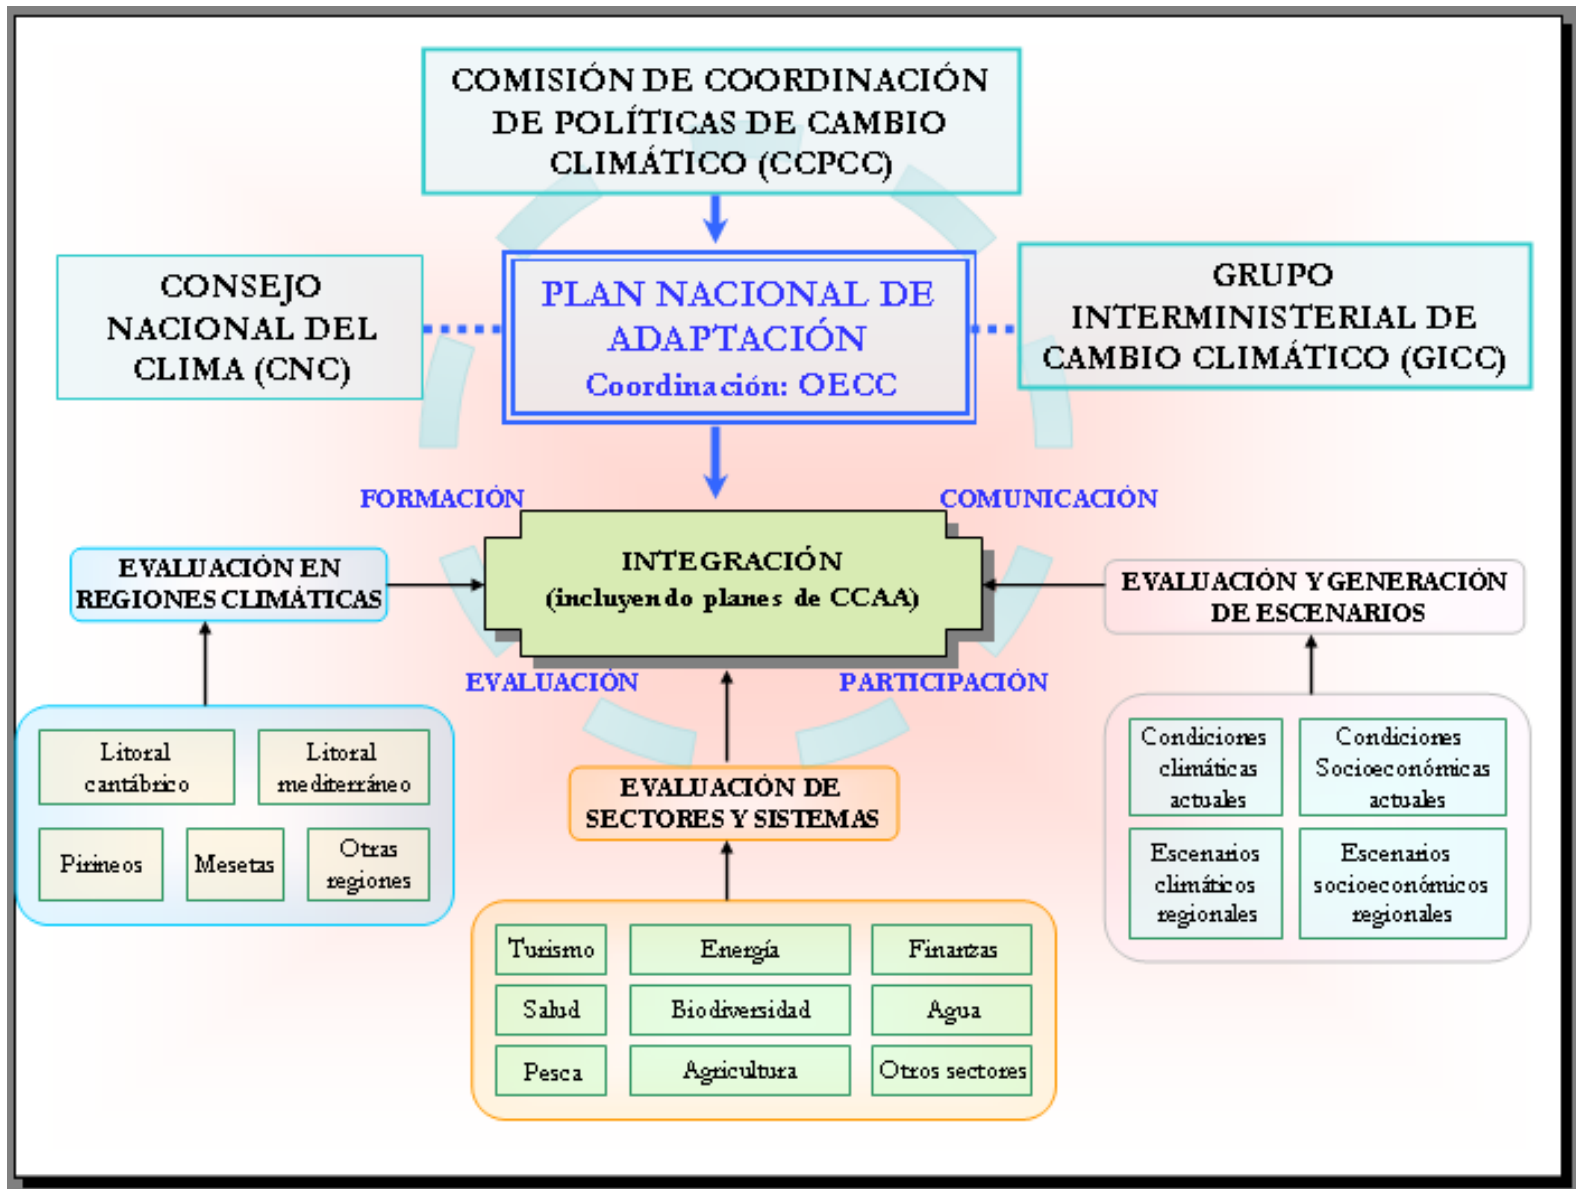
COMISIÓN DE COORDINACIÓN DE POLÍTICAS DE CAMBIO CLIMÁTICO (CCPCC)

CONSEJO NACIONAL DEL CLIMA (CNC)

PLAN NACIONAL DE ADAPTACIÓN
Coordinación: OECC

GRUPO INTERMINISTERIAL DE CAMBIO CLIMÁTICO (GICC)

FORMACIÓN

COMUNICACIÓN

EVALUACIÓN EN REGIONES CLIMÁTICAS

INTEGRACIÓN
(incluyendo planes de CCAA)

EVALUACIÓN Y GENERACIÓN DE ESCENARIOS

EVALUACIÓN

PARTICIPACIÓN

Litoral cantábrico

Litoral mediterráneo

Pirineos

Mesetas

Otras regiones

EVALUACIÓN DE SECTORES Y SISTEMAS

Condiciones climáticas actuales

Condiciones Socioeconómicas actuales

Escenarios climáticos regionales

Escenarios socioeconómicos regionales

| Turismo | Energía | Finanzas |
|---|---|---|
| Salud | Biodiversidad | Agua |
| Pesca | Agricultura | Otros sectores |